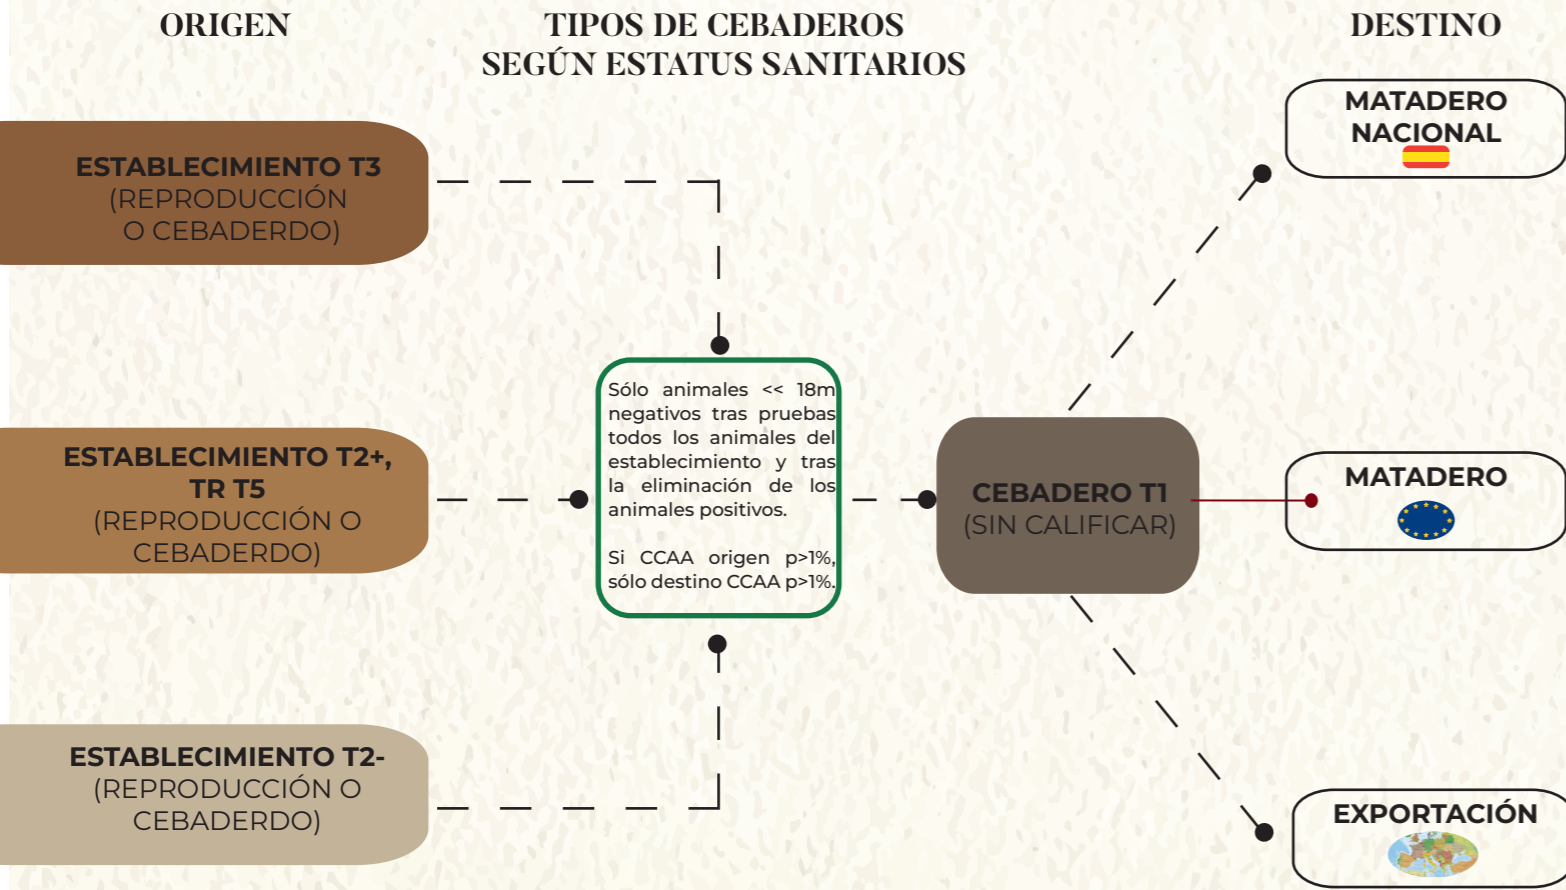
ORIGEN

TIPOS DE CEBADEROS SEGÚN ESTATUS SANITARIOS

DESTINO

MATADERO NACIONAL

ESTABLECIMIENTO T3 (REPRODUCCIÓN O CEBADERDO)

Sólo animales << 18m negativos tras pruebas todos los animales del establecimiento y tras la eliminación de los animales positivos.

Si CCAA origen p>1%, sólo destino CCAA p>1%.

ESTABLECIMIENTO T2+, TR T5 (REPRODUCCIÓN O CEBADERDO)

CEBADERO T1 (SIN CALIFICAR)

MATADERO

ESTABLECIMIENTO T2- (REPRODUCCIÓN O CEBADERDO)

EXPORTACIÓN